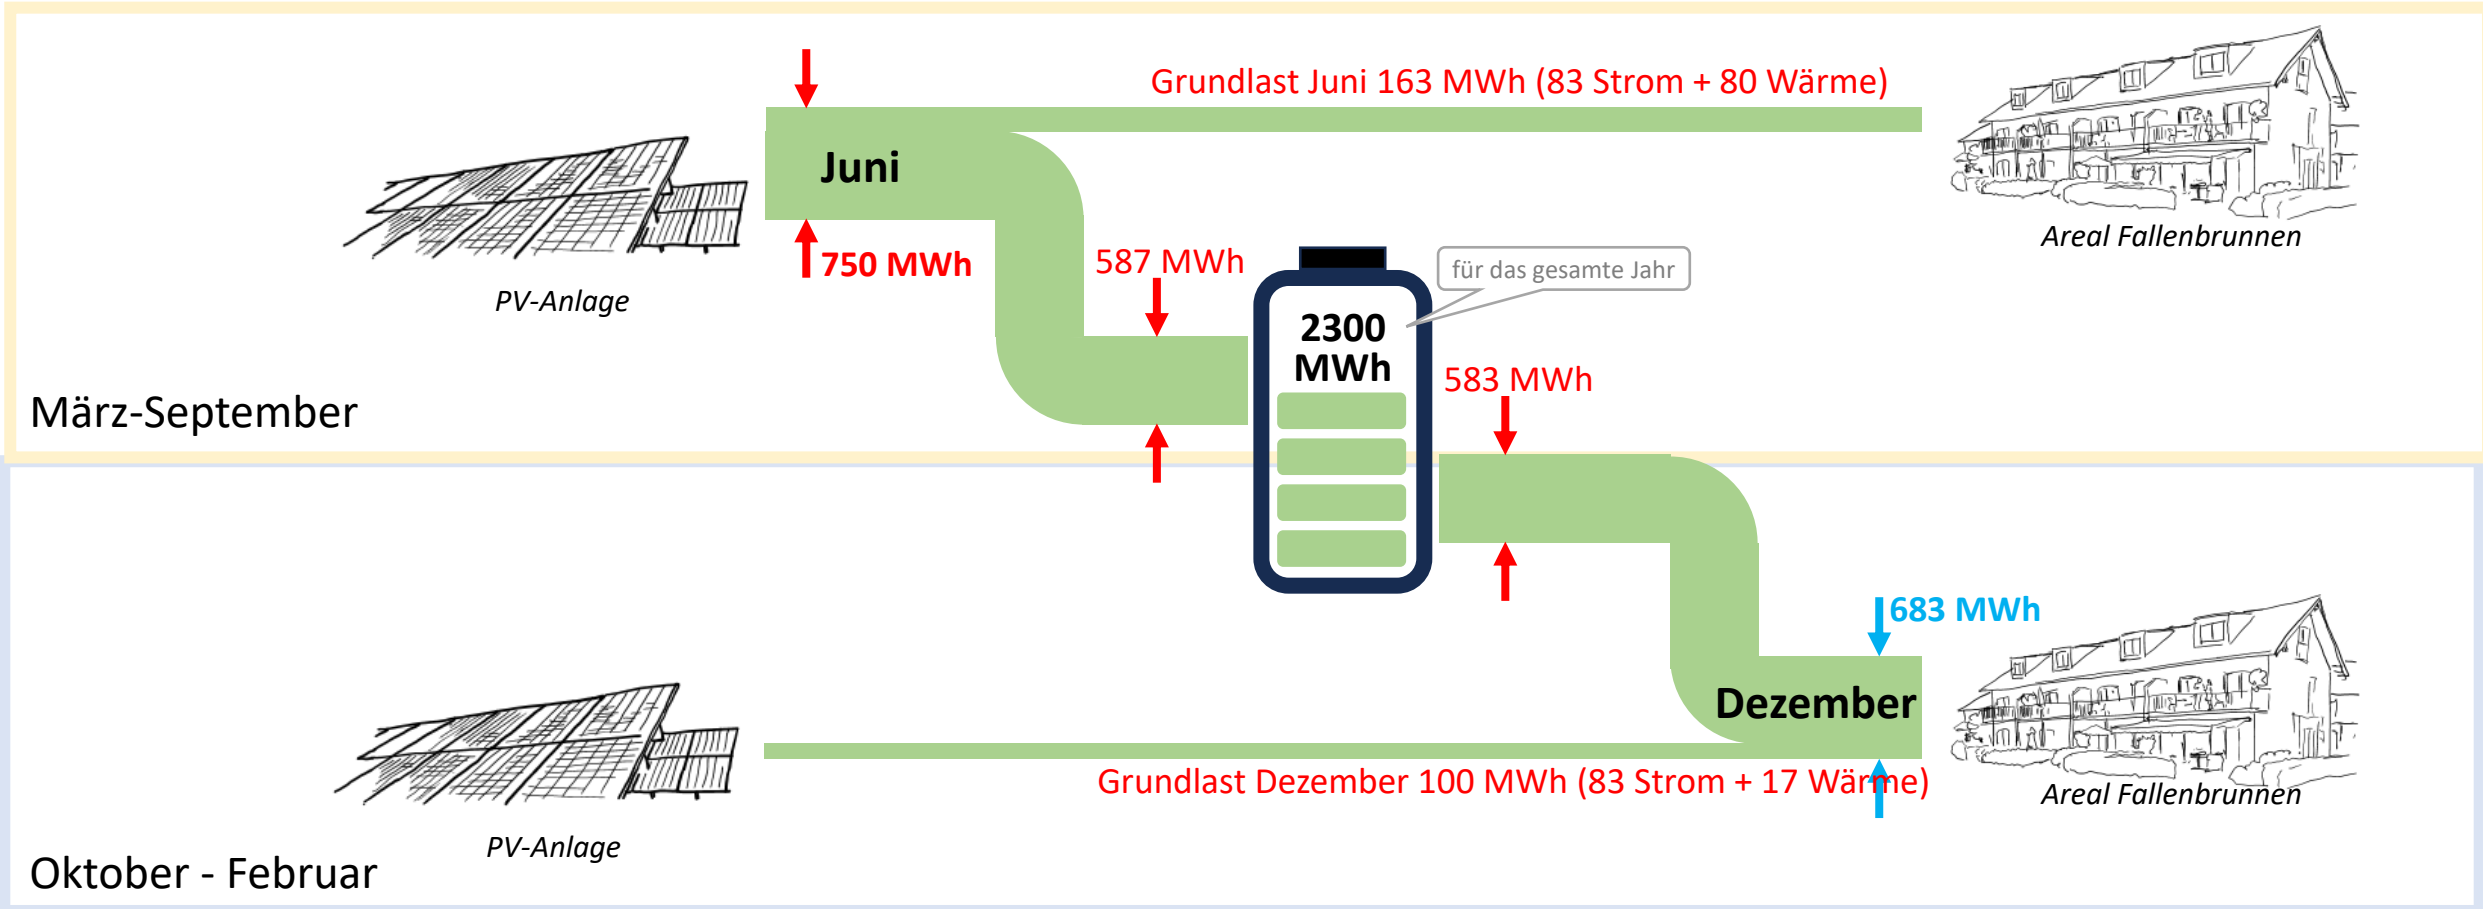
Grundlast Juni 163 MWh (83 Strom + 80 Wärme)

Juni

750 MWh

PV-Anlage

587 MWh

für das gesamte Jahr

2300 MWh

Areal Fallenbrunnen

583 MWh

März-September

683 MWh

Dezember

Grundlast Dezember 100 MWh (83 Strom + 17 Wärme)

Areal Fallenbrunnen

PV-Anlage

Oktober - Februar